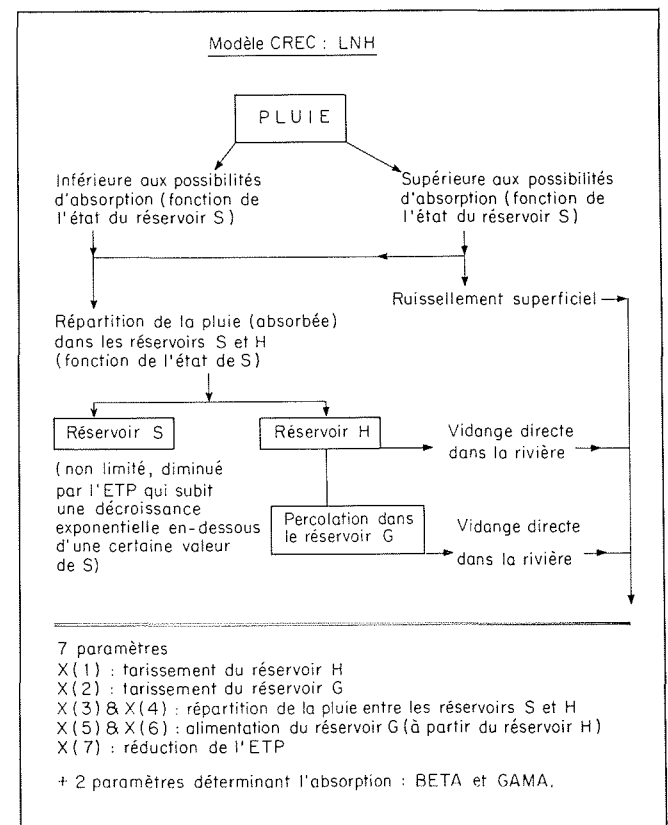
Modèle CREC : LNH

PLUIE

Inférieure aux possibilités d'absorption (fonction de l'état du réservoir S)

Supérieure aux possibilités d'absorption (fonction de l'état du réservoir S)

Ruissellement superficiel

Répartition de la pluie (absorbée) dans les réservoirs S et H (fonction de l'état de S)

Réservoir S

Réservoir H

Vidange directe dans la rivière

(non limité, diminué par l'ETP qui subit une décroissance exponentielle en-dessous d'une certaine valeur de S)

Percolation dans le réservoir G

Vidange directe dans la rivière

7 paramètres
X(1) : tarissement du réservoir H
X(2) : tarissement du réservoir G
X(3) & X(4) : répartition de la pluie entre les réservoirs S et H
X(5) & X(6) : alimentation du réservoir G (à partir du réservoir H)
X(7) : réduction de l'ETP

+ 2 paramètres déterminant l'absorption : BETA et GAMA.